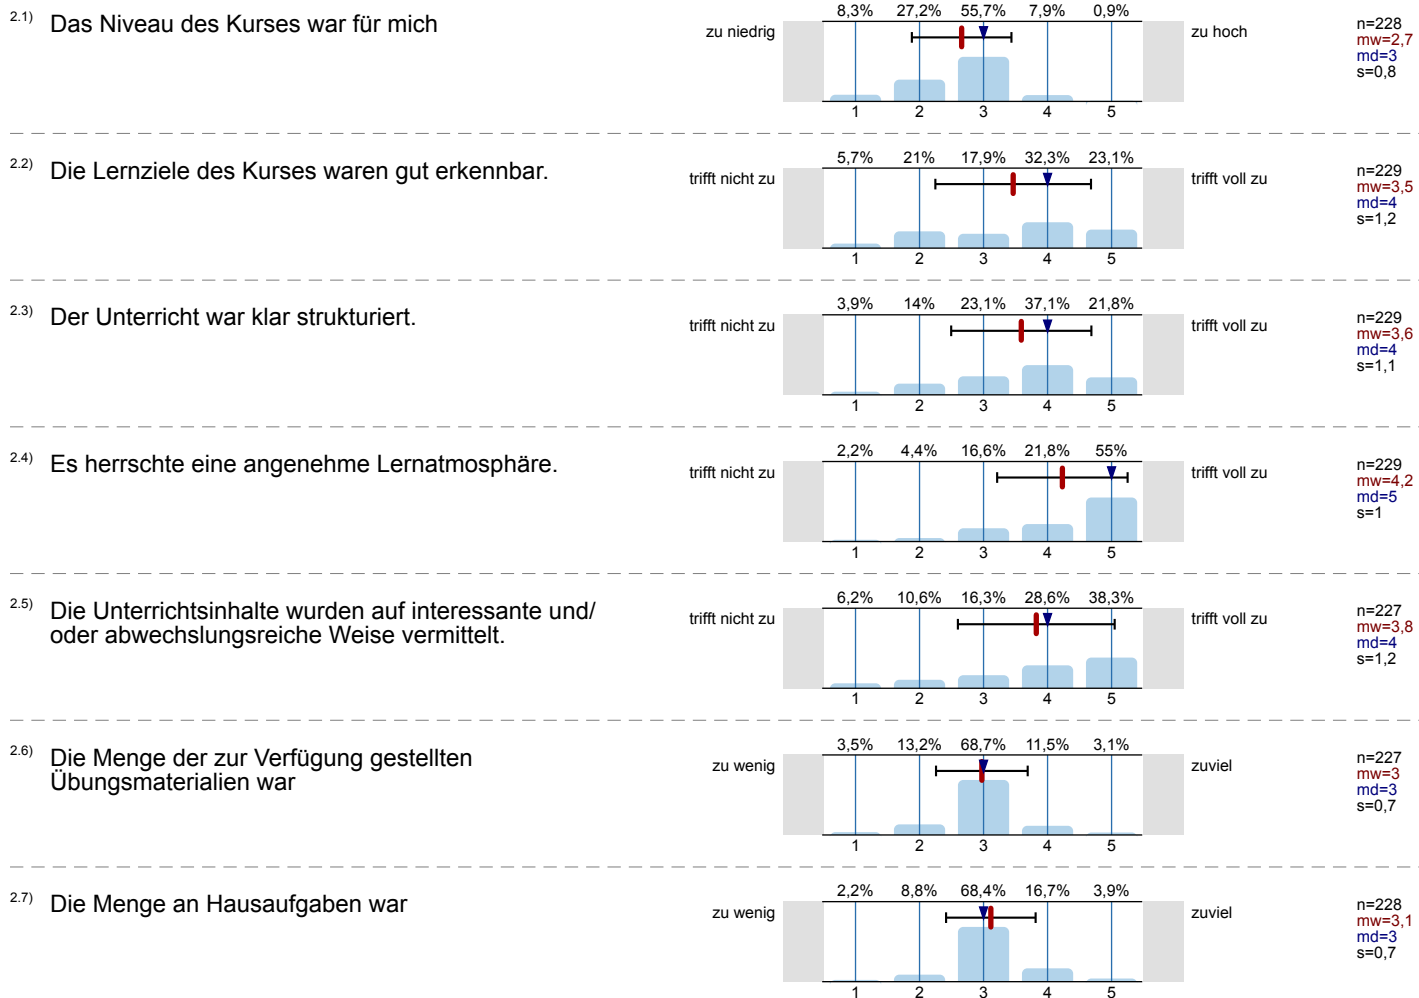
2.1) Das Niveau des Kurses war für mich

zu niedrig

| 8,3% | 27,2% | 55,7% | 7,9% | 0,9% |
|---|---|---|---|---|
| 1 | 2 | 3 | 4 | 5 |

zu hoch

n=228
mw=2,7
md=3
s=0,8

2.2) Die Lernziele des Kurses waren gut erkennbar.

trifft nicht zu

| 5,7% | 21% | 17,9% | 32,3% | 23,1% |
|---|---|---|---|---|
| 1 | 2 | 3 | 4 | 5 |

trifft voll zu

n=229
mw=3,5
md=4
s=1,2

2.3) Der Unterricht war klar strukturiert.

trifft nicht zu

| 3,9% | 14% | 23,1% | 37,1% | 21,8% |
|---|---|---|---|---|
| 1 | 2 | 3 | 4 | 5 |

trifft voll zu

n=229
mw=3,6
md=4
s=1,1

2.4) Es herrschte eine angenehme Lernatmosphäre.

trifft nicht zu

| 2,2% | 4,4% | 16,6% | 21,8% | 55% |
|---|---|---|---|---|
| 1 | 2 | 3 | 4 | 5 |

trifft voll zu

n=229
mw=4,2
md=5
s=1

2.5) Die Unterrichtsinhalte wurden auf interessante und/ oder abwechslungsreiche Weise vermittelt.

trifft nicht zu

| 6,2% | 10,6% | 16,3% | 28,6% | 38,3% |
|---|---|---|---|---|
| 1 | 2 | 3 | 4 | 5 |

trifft voll zu

n=227
mw=3,8
md=4
s=1,2

2.6) Die Menge der zur Verfügung gestellten Übungsmaterialien war

zu wenig

| 3,5% | 13,2% | 68,7% | 11,5% | 3,1% |
|---|---|---|---|---|
| 1 | 2 | 3 | 4 | 5 |

zuviel

n=227
mw=3
md=3
s=0,7

2.7) Die Menge an Hausaufgaben war

zu wenig

| 2,2% | 8,8% | 68,4% | 16,7% | 3,9% |
|---|---|---|---|---|
| 1 | 2 | 3 | 4 | 5 |

zuviel

n=228
mw=3,1
md=3
s=0,7